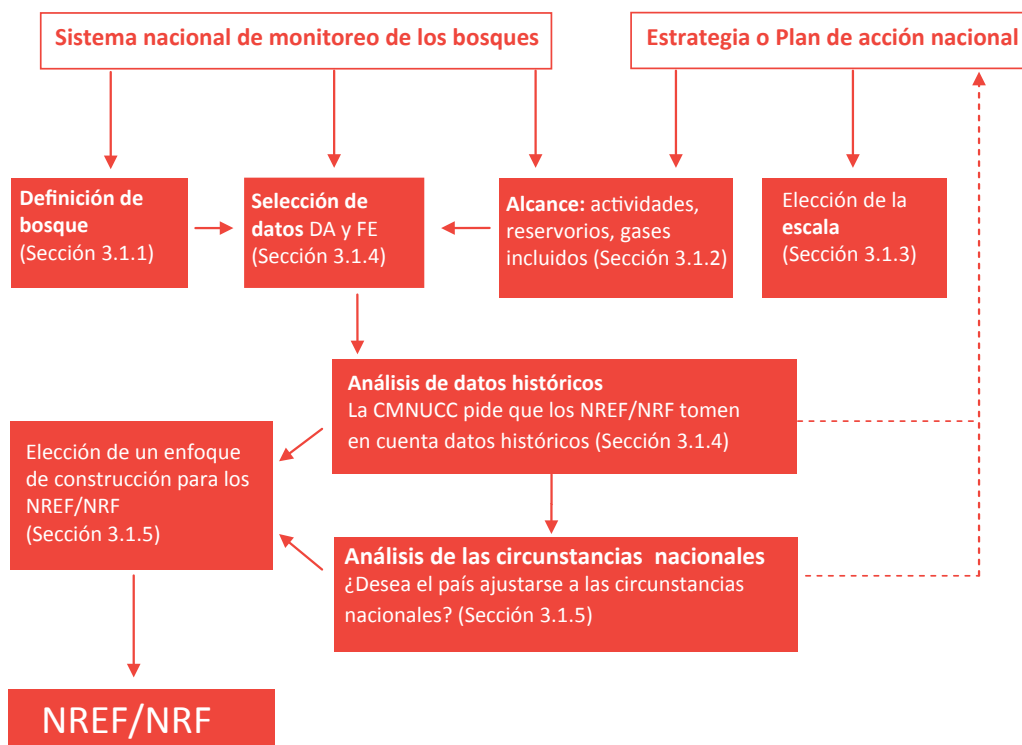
Sistema nacional de monitoreo de los bosques

Estrategia o Plan de acción nacional

Definición de bosque (Sección 3.1.1)

Selección de datos DA y FE (Sección 3.1.4)

Alcance: actividades, reservorios, gases incluidos (Sección 3.1.2)

Elección de la escala (Sección 3.1.3)

Análisis de datos históricos
La CMNUCC pide que los NREF/NRF tomen en cuenta datos históricos (Sección 3.1.4)

Elección de un enfoque de construcción para los NREF/NRF (Sección 3.1.5)

Análisis de las circunstancias nacionales
¿Desea el país ajustarse a las circunstancias nacionales? (Sección 3.1.5)

NREF/NRF